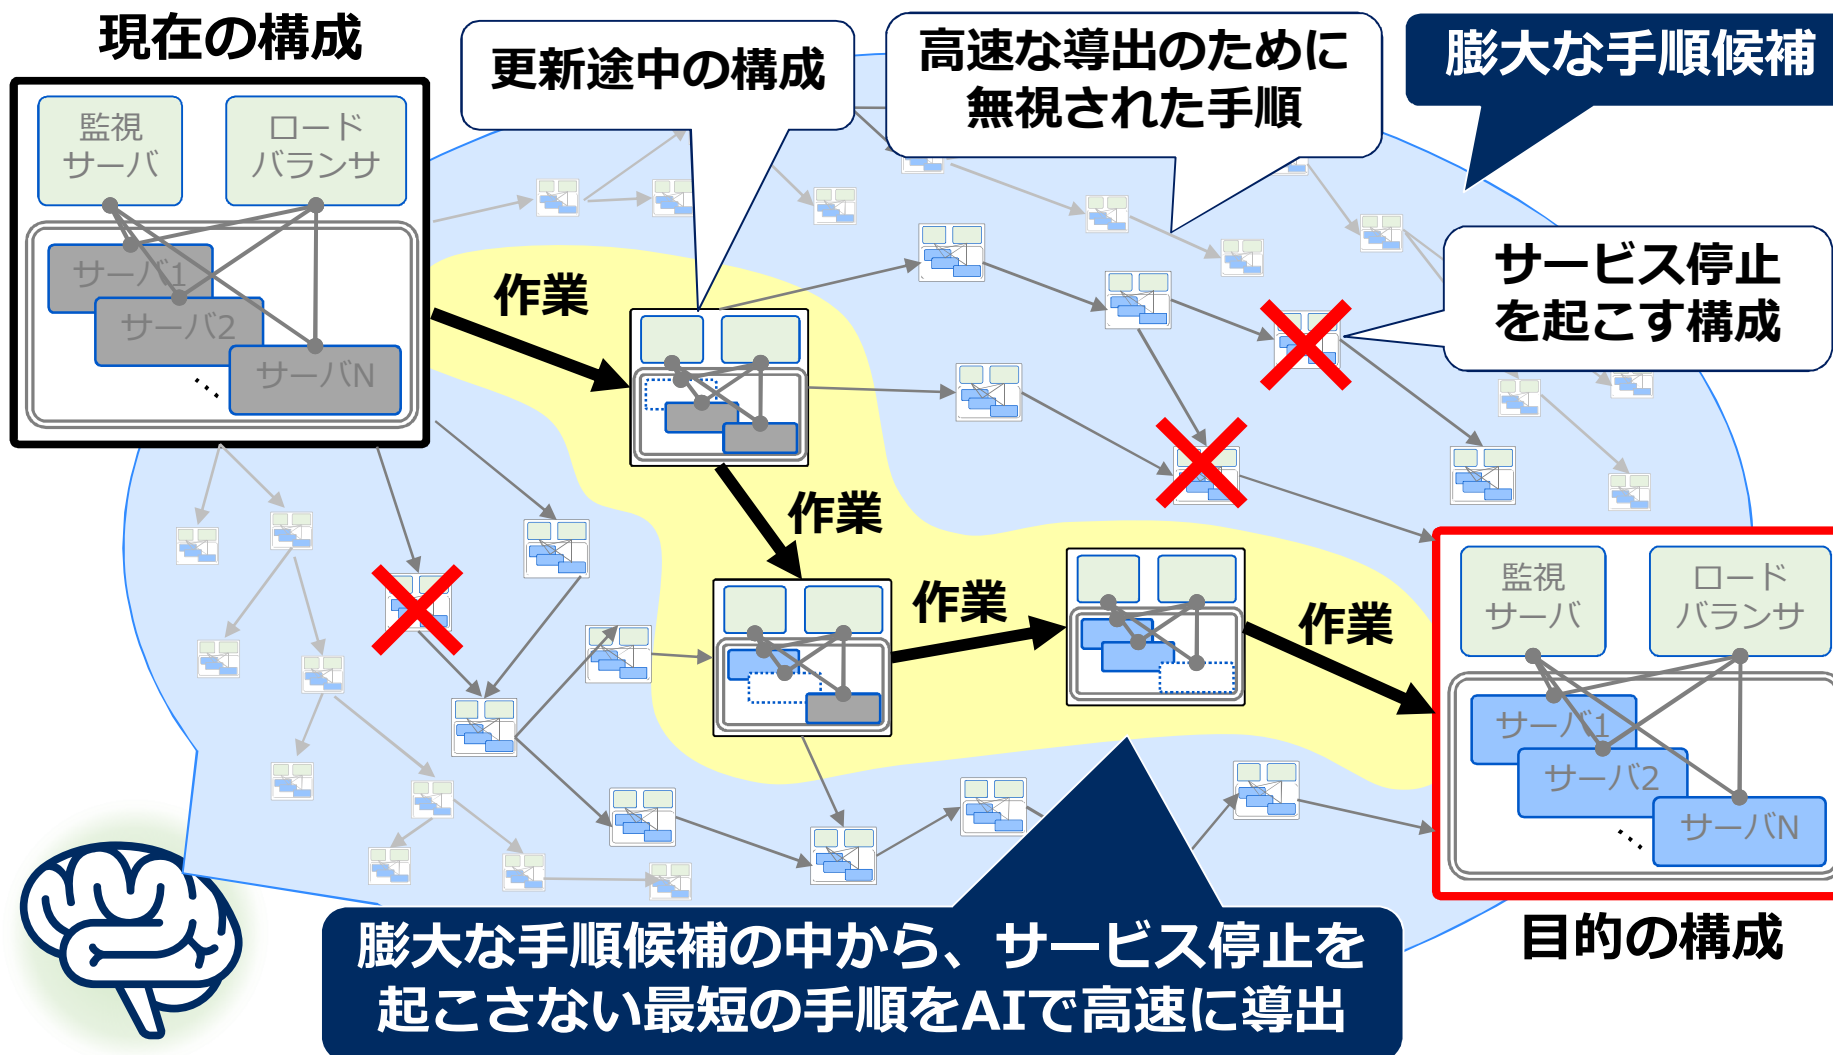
現在の構成

監視サーバ

ロードバランサ

サーバ1

サーバ2

サーバN

更新途中の構成

高速な導出のために無視された手順

膨大な手順候補

作業

作業

作業

作業

サービス停止を起こす構成

監視サーバ

ロードバランサ

サーバ1

サーバ2

サーバN

目的の構成

膨大な手順候補の中から、サービス停止を起こさない最短の手順をAIで高速に導出